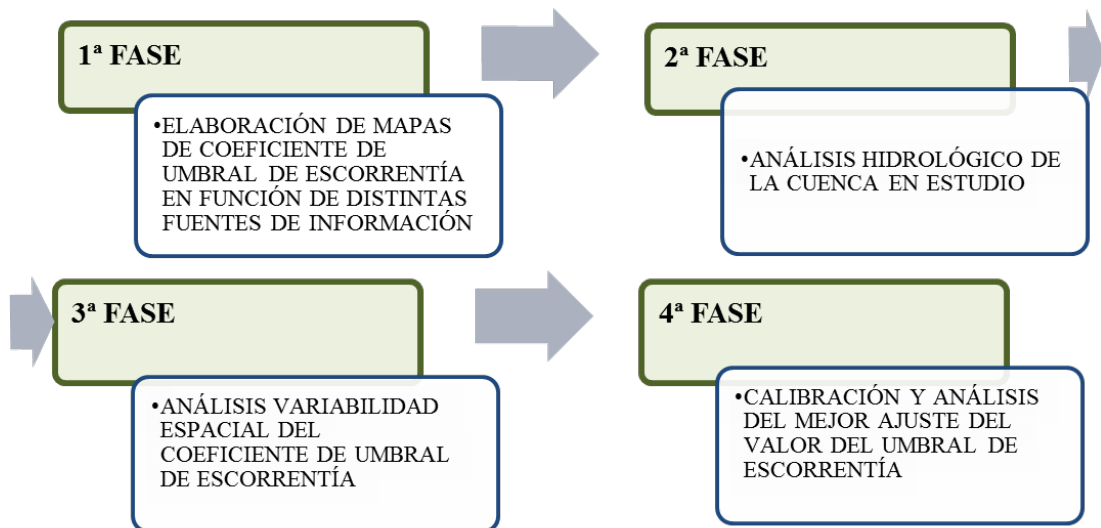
1ª FASE

•ELABORACIÓN DE MAPAS DE COEFICIENTE DE UMBRAL DE ESCORRENTÍA EN FUNCIÓN DE DISTINTAS FUENTES DE INFORMACIÓN

2ª FASE

•ANÁLISIS HIDROLÓGICO DE LA CUENCA EN ESTUDIO

3ª FASE

•ANÁLISIS VARIABILIDAD ESPACIAL DEL COEFICIENTE DE UMBRAL DE ESCORRENTÍA

4ª FASE

•CALIBRACIÓN Y ANÁLISIS DEL MEJOR AJUSTE DEL VALOR DEL UMBRAL DE ESCORRENTÍA